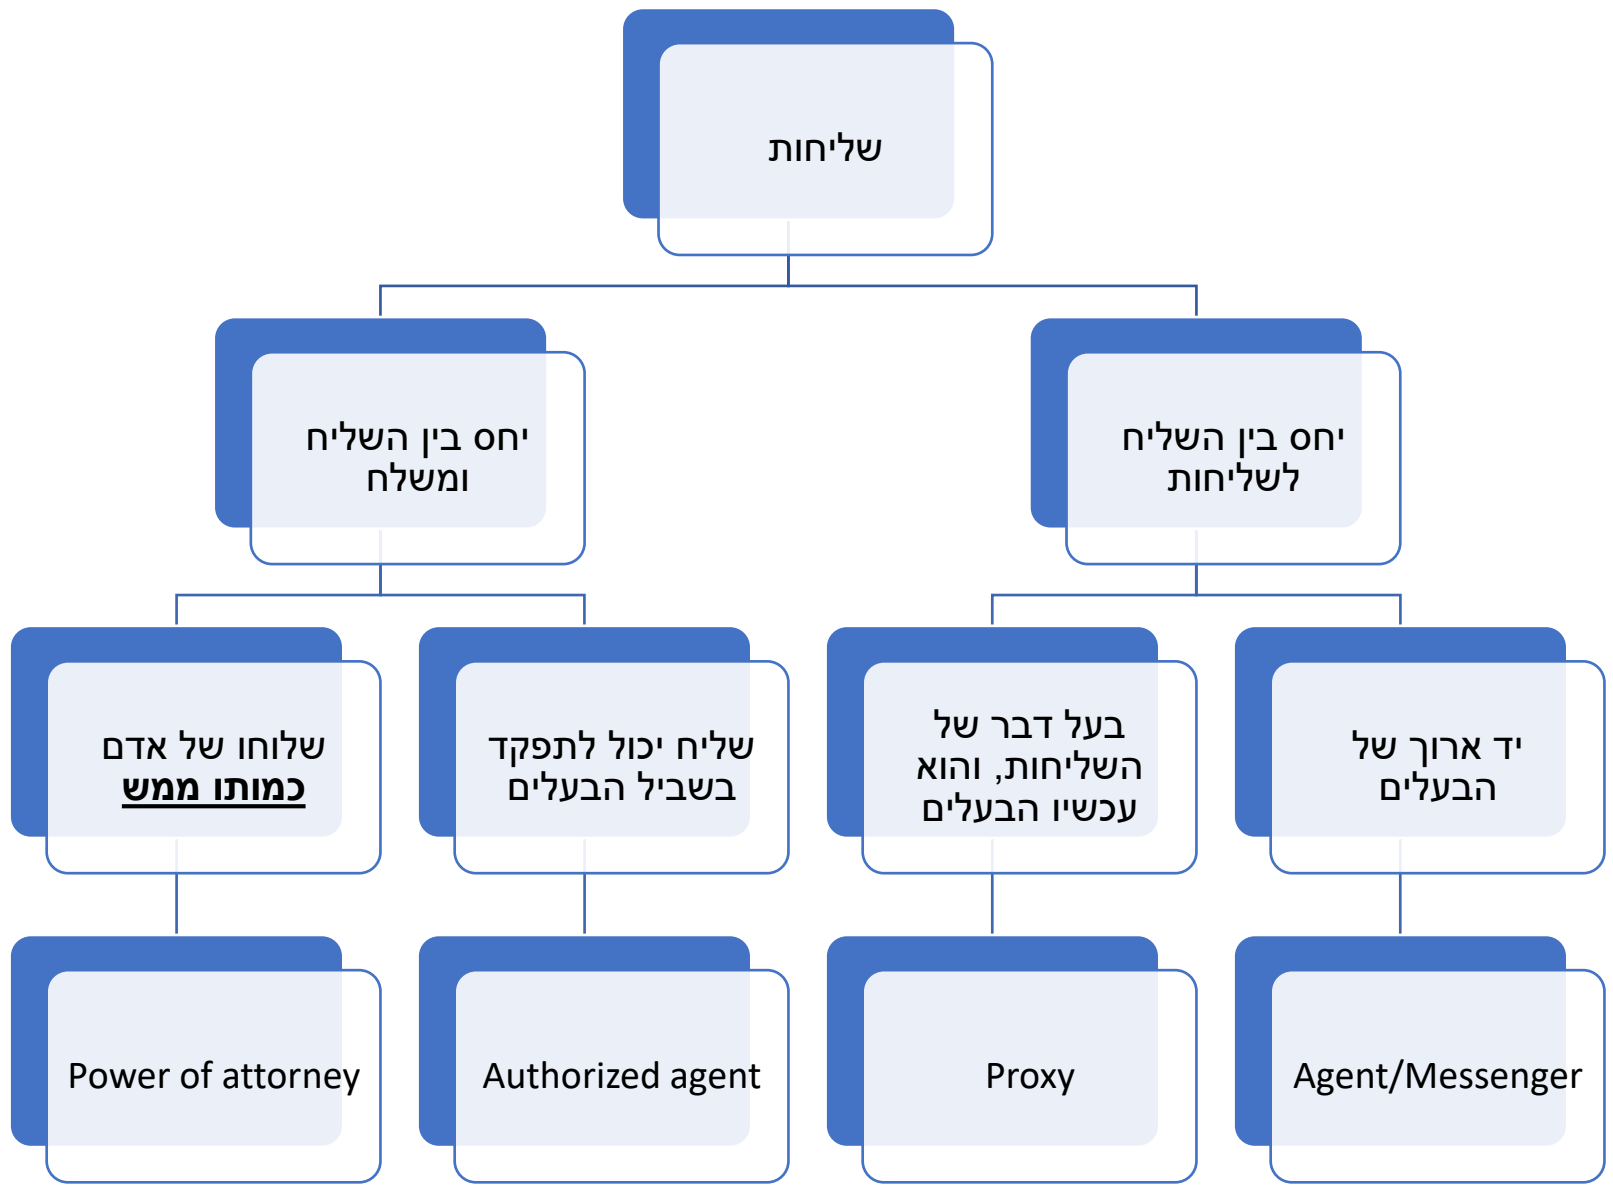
שליחות

יחס בין השליח לשליחות

יחס בין השליח ומשלח

יד ארוך של הבעלים

בעל דבר של השליחות, והוא עכשיו הבעלים

שליח יכול לתפקד בשביל הבעלים

שלוחו של אדם **כמותו ממש**

Agent/Messenger

Proxy

Authorized agent

Power of attorney